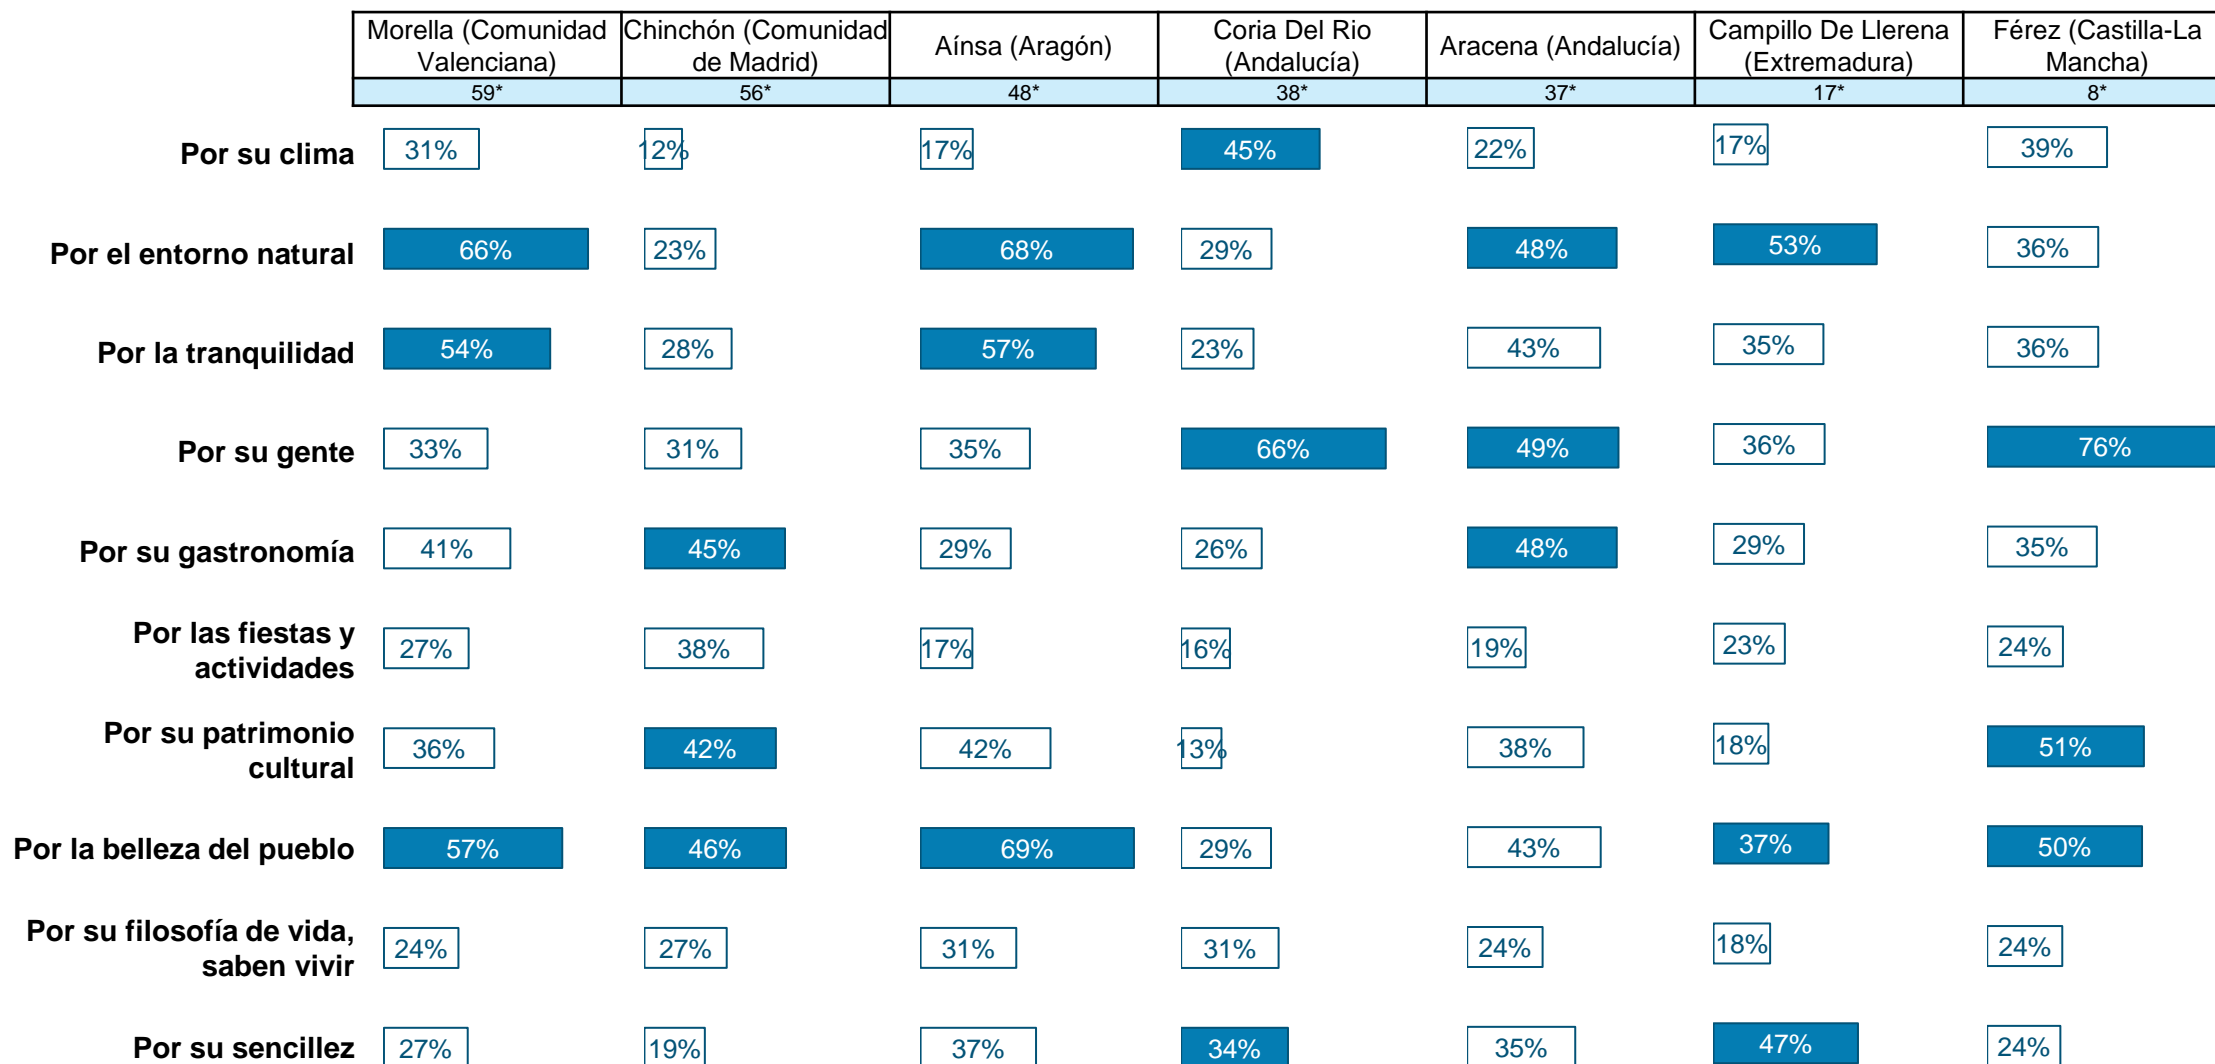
| | Morella (Comunidad Valenciana) | Chinchón (Comunidad de Madrid) | Aínsa (Aragón) | Coria Del Rio (Andalucía) | Aracena (Andalucía) | Campillo De Llerena (Extremadura) | Férez (Castilla-La Mancha) |
|---|---|---|---|---|---|---|---|
| | 59* | 56* | 48* | 38* | 37* | 17* | 8* |
| Por su clima | 31% | 12% | 17% | 45% | 22% | 17% | 39% |
| Por el entorno natural | 66% | 23% | 68% | 29% | 48% | 53% | 36% |
| Por la tranquilidad | 54% | 28% | 57% | 23% | 43% | 35% | 36% |
| Por su gente | 33% | 31% | 35% | 66% | 49% | 36% | 76% |
| Por su gastronomía | 41% | 45% | 29% | 26% | 48% | 29% | 35% |
| Por las fiestas y actividades | 27% | 38% | 17% | 16% | 19% | 23% | 24% |
| Por su patrimonio cultural | 36% | 42% | 42% | 13% | 38% | 18% | 51% |
| Por la belleza del pueblo | 57% | 46% | 69% | 29% | 43% | 37% | 50% |
| Por su filosofía de vida, saben vivir | 24% | 27% | 31% | 31% | 24% | 18% | 24% |
| Por su sencillez | 27% | 19% | 37% | 34% | 35% | 47% | 24% |